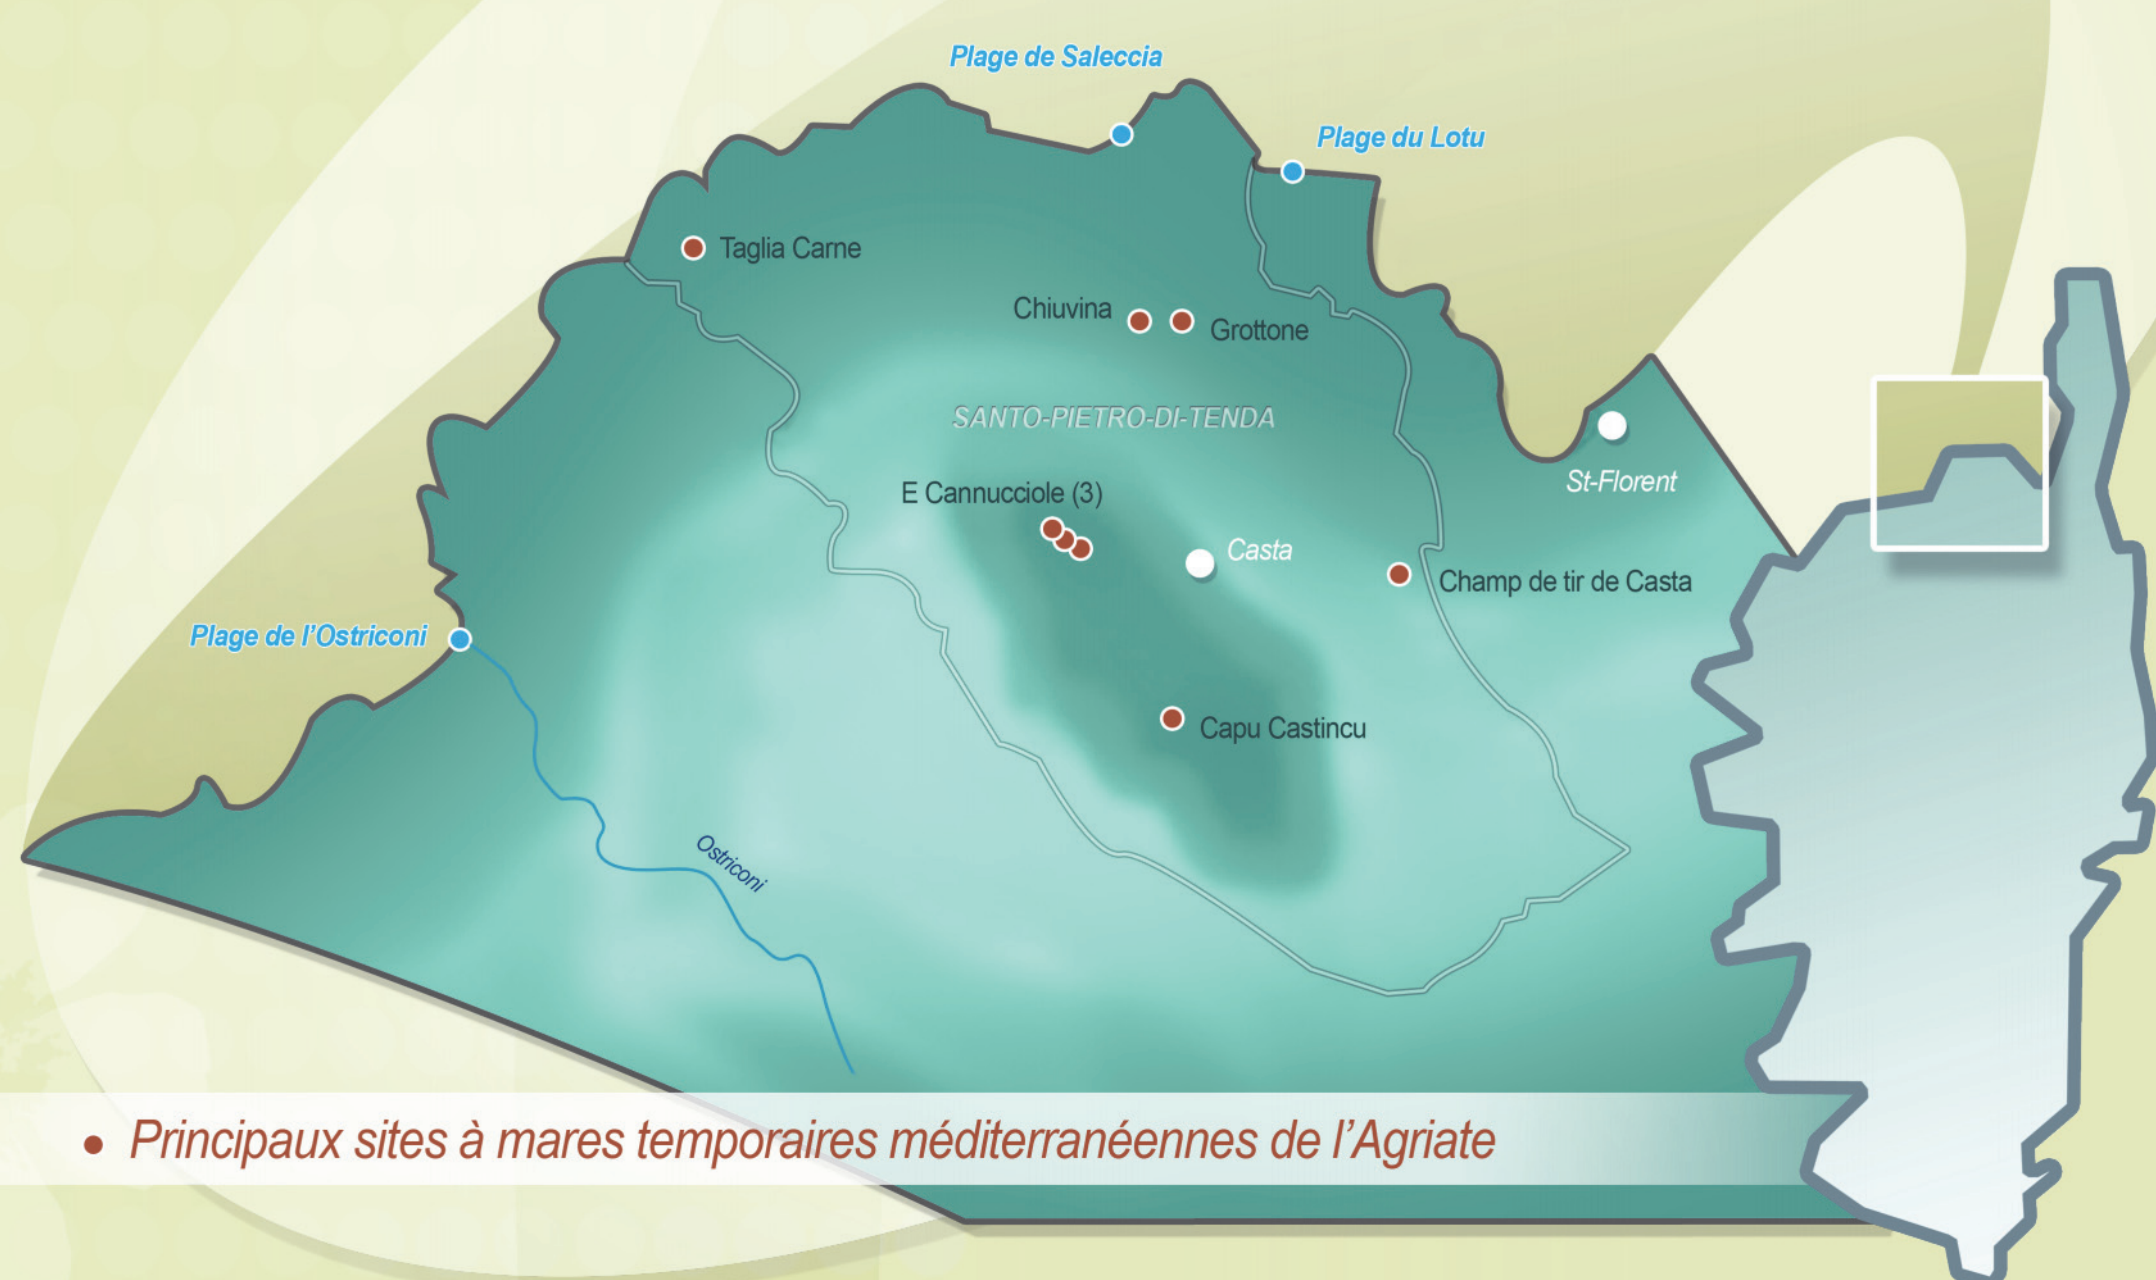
Plage de Saleccia

Plage du Lotu

Taglia Carne

Chiuvina

Grottone

SANTO-PIETRO-DI-TENDA

St-Florent

E Cannucciole (3)

Casta

Champ de tir de Casta

Plage de l'Ostriconi

Capu Castincu

Ostriconi

• Principaux sites à mares temporaires méditerranéennes de l'Agriate